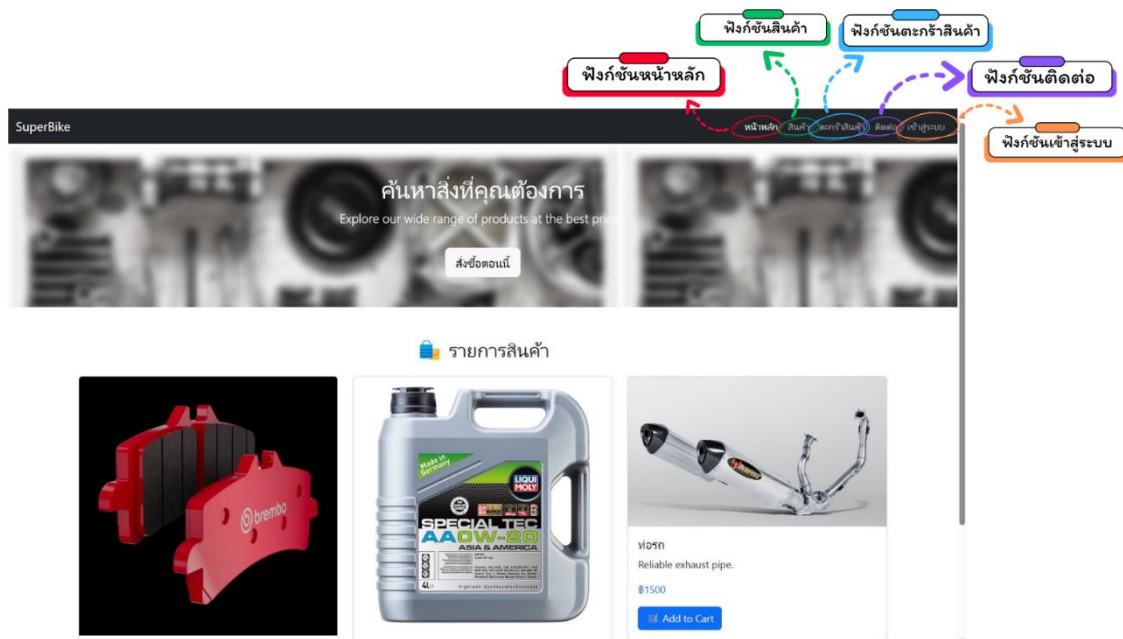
ฟังก์ชันสินค้า

ฟังก์ชันตะกร้าสินค้า

ฟังก์ชันหน้าหลัก

ฟังก์ชันติดต่อ

SuperBike

หน้าหลัก สินค้า ตะกร้าสินค้า ติดต่อ เข้าสู่ระบบ

ฟังก์ชันเข้าสู่ระบบ

ค้นหาสิ่งที่คุณต้องการ

Explore our wide range of products at the best price

สั่งซื้อตอนนี้

รายการสินค้า

brembo

Made in Germany

LIQUI MOLY

SPECIAL TEC AA 0W-20

ASIA & AMERICA

4L

ท่อรถ

Reliable exhaust pipe.

฿1500

Add to Cart